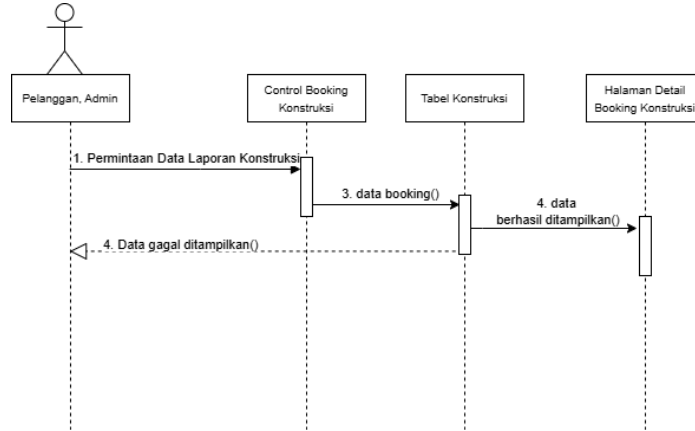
Pelanggan, Admin

Control Booking Konstruksi

Tabel Konstruksi

Halaman Detail Booking Konstruksi

1. Permintaan Data Laporan Konstruksi

3. data booking()

4. data berhasil ditampilkan()

4. Data gagal ditampilkan()